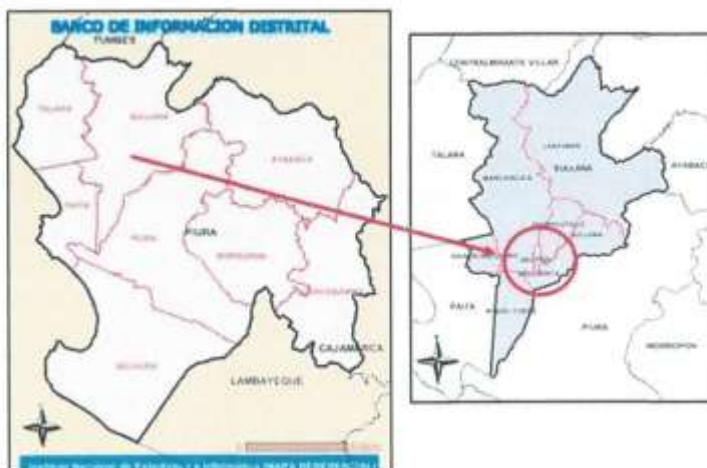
BANCO DE INFORMACION DISTRITAL

TUMBES

TALARA

SULLANA

AYABACA

PAITA

PIURA

PIURA

MORROPON

HUANCABAMBA

SECHURA

CAJAMARCA

LAMBAYEQUE

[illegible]

CONTRALMIRANTE VILLAR

TALARA

LANCONES

SULLANA

AYABACA

MARCAVELICA

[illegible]

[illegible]

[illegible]

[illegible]

PAITA

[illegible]

PIURA

MORROPON